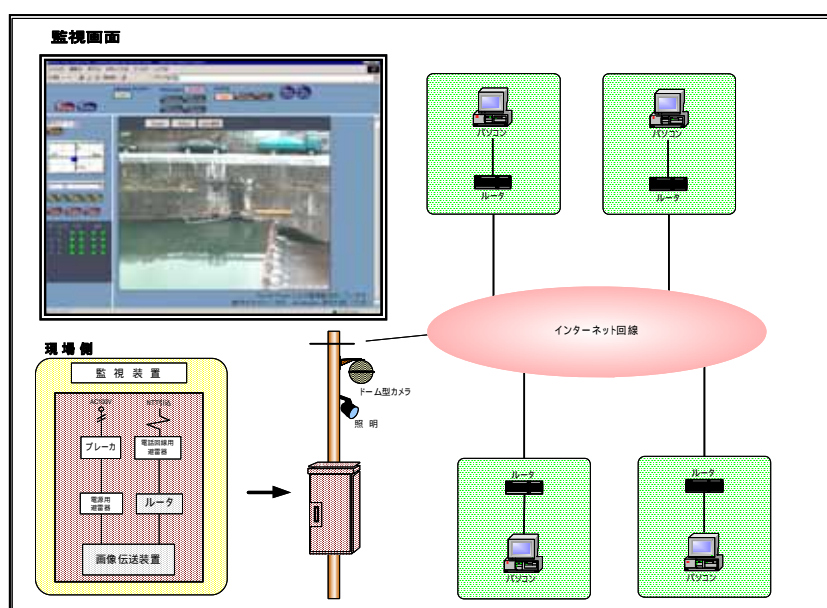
監視画面

パソコン

ルータ

パソコン

ルータ

インターネット回線

現場側

監視装置

AC100V

NTT回線

ブレーカ

電話回線用避雷器

電源用避雷器

ルータ

画像伝送装置

ドーム型カメラ

照明

ルータ

パソコン

ルータ

パソコン